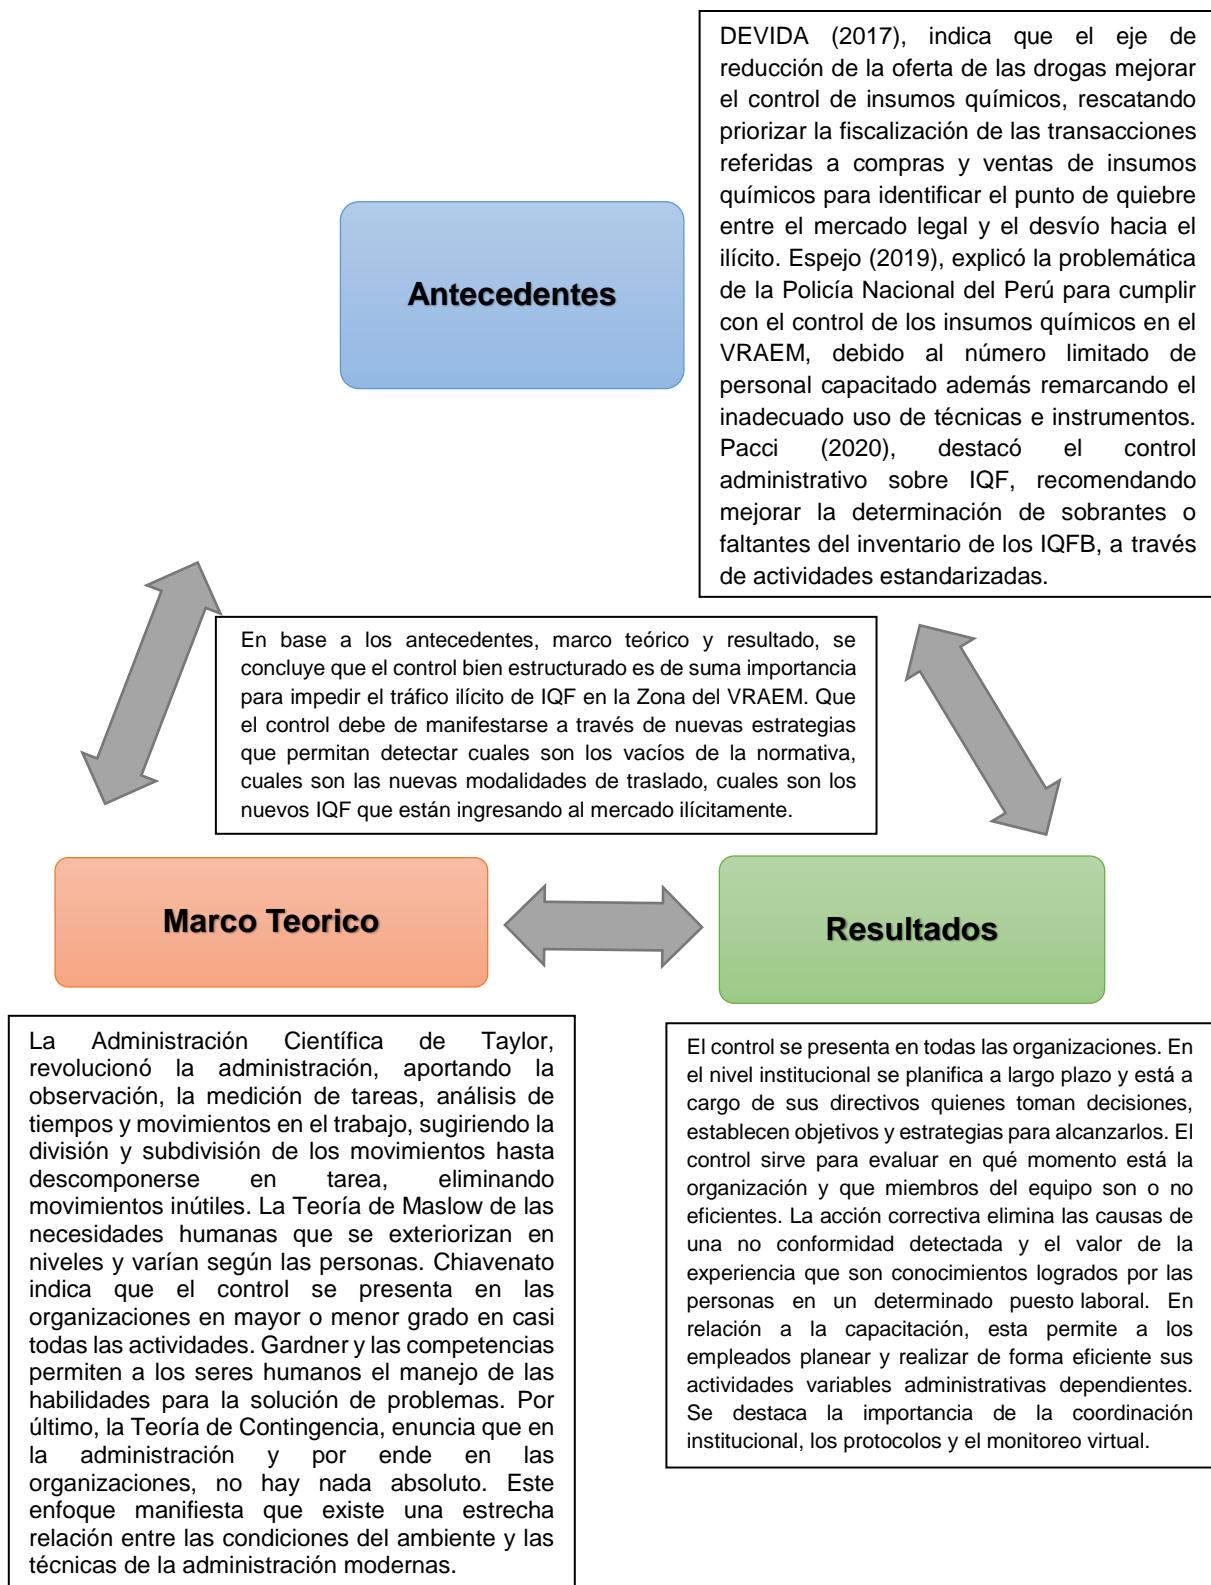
Antecedentes

DEVIDA (2017), indica que el eje de reducción de la oferta de las drogas mejorar el control de insumos químicos, rescatando priorizar la fiscalización de las transacciones referidas a compras y ventas de insumos químicos para identificar el punto de quiebre entre el mercado legal y el desvío hacia el ilícito. Espejo (2019), explicó la problemática de la Policía Nacional del Perú para cumplir con el control de los insumos químicos en el VRAEM, debido al número limitado de personal capacitado además remarcando el inadecuado uso de técnicas e instrumentos. Pacci (2020), destacó el control administrativo sobre IQF, recomendando mejorar la determinación de sobrantes o faltantes del inventario de los IQFB, a través de actividades estandarizadas.

En base a los antecedentes, marco teórico y resultado, se concluye que el control bien estructurado es de suma importancia para impedir el tráfico ilícito de IQF en la Zona del VRAEM. Que el control debe de manifestarse a través de nuevas estrategias que permitan detectar cuales son los vacíos de la normativa, cuales son las nuevas modalidades de traslado, cuales son los nuevos IQF que están ingresando al mercado ilícitamente.

Marco Teorico

Resultados

La Administración Científica de Taylor, revolucionó la administración, aportando la observación, la medición de tareas, análisis de tiempos y movimientos en el trabajo, sugiriendo la división y subdivisión de los movimientos hasta descomponerse en tarea, eliminando movimientos inútiles. La Teoría de Maslow de las necesidades humanas que se exteriorizan en niveles y varían según las personas. Chiavenato indica que el control se presenta en las organizaciones en mayor o menor grado en casi todas las actividades. Gardner y las competencias permiten a los seres humanos el manejo de las habilidades para la solución de problemas. Por último, la Teoría de Contingencia, enuncia que en la administración y por ende en las organizaciones, no hay nada absoluto. Este enfoque manifiesta que existe una estrecha relación entre las condiciones del ambiente y las técnicas de la administración modernas.

El control se presenta en todas las organizaciones. En el nivel institucional se planifica a largo plazo y está a cargo de sus directivos quienes toman decisiones, establecen objetivos y estrategias para alcanzarlos. El control sirve para evaluar en qué momento está la organización y que miembros del equipo son o no eficientes. La acción correctiva elimina las causas de una no conformidad detectada y el valor de la experiencia que son conocimientos logrados por las personas en un determinado puesto laboral. En relación a la capacitación, esta permite a los empleados planear y realizar de forma eficiente sus actividades variables administrativas dependientes. Se destaca la importancia de la coordinación institucional, los protocolos y el monitoreo virtual.